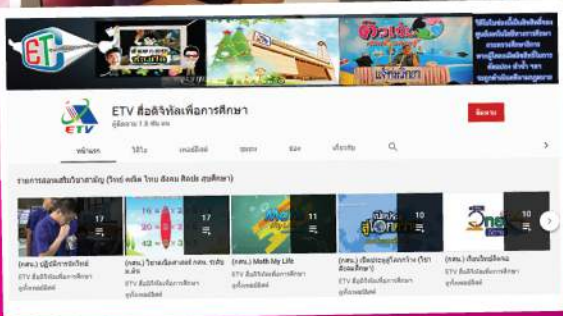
ETV

ETV สื่อดิจิทัลเพื่อการศึกษา
ผู้ติดตาม 1.5 หมื่น คน

ติดตาม

หน้าแรก วิดีโอ เพลย์ลิสต์ ชุมชน ช่อง เกี่ยวกับ

รายการสอนเสริมวิชาสามัญ (วิทย์ คณิต ไทย สังคม ศิลปะ สุขศึกษา)

17 (กศน.) ปฏิบัติการชีววิทยา ETV สื่อดิจิทัลเพื่อการศึกษา ดูเพลย์ลิสต์ทั้งหมด

17 (กศน.) วิชาคณิตศาสตร์ กศน. ระดับ ม.ต้น ETV สื่อดิจิทัลเพื่อการศึกษา ดูเพลย์ลิสต์ทั้งหมด

11 (กศน.) Math My Life ETV สื่อดิจิทัลเพื่อการศึกษา ดูเพลย์ลิสต์ทั้งหมด

10 (กศน.) เปิดประตูสู่โลกกว้าง (วิชาสังคมศึกษา) ETV สื่อดิจิทัลเพื่อการศึกษา ดูเพลย์ลิสต์ทั้งหมด

10 (กศน.) เรียนวิทย์คิดเกม ETV สื่อดิจิทัลเพื่อการศึกษา ดูเพลย์ลิสต์ทั้งหมด